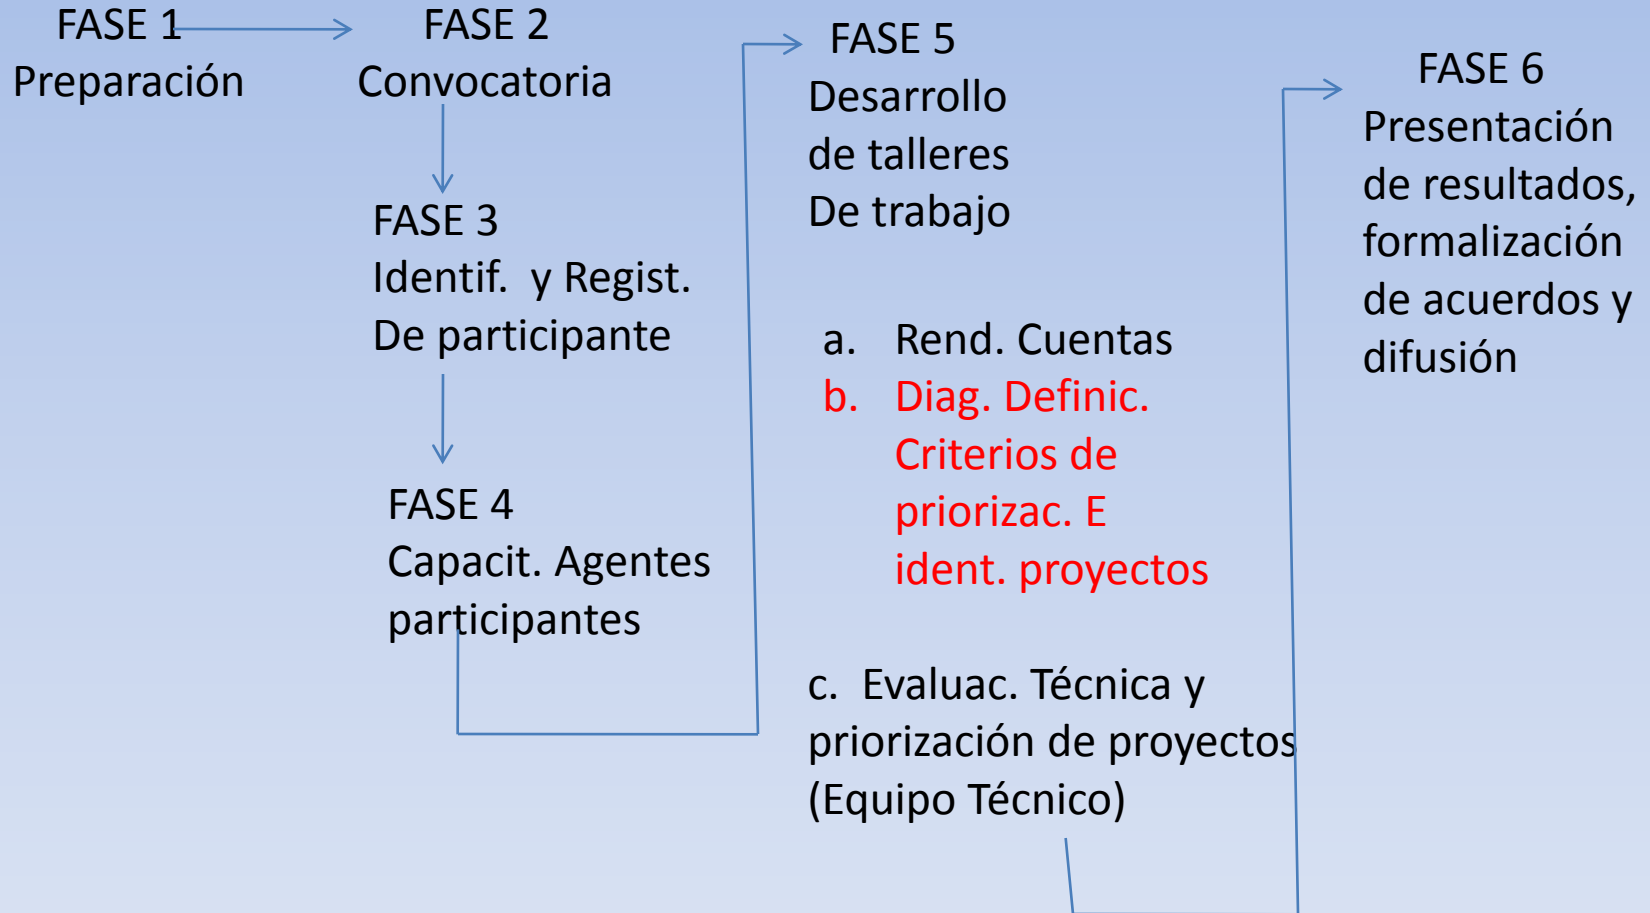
FASE 1
Preparación

FASE 2
Convocatoria

FASE 3
Identif. y Regist.
De participante

FASE 4
Capacit. Agentes
participantes

FASE 5
Desarrollo
de talleres
De trabajo

a. Rend. Cuentas
b. Diag. Definic. Criterios de priorizac. E ident. proyectos

c. Evaluac. Técnica y priorización de proyectos (Equipo Técnico)

FASE 6
Presentación
de resultados,
formalización
de acuerdos y
difusión